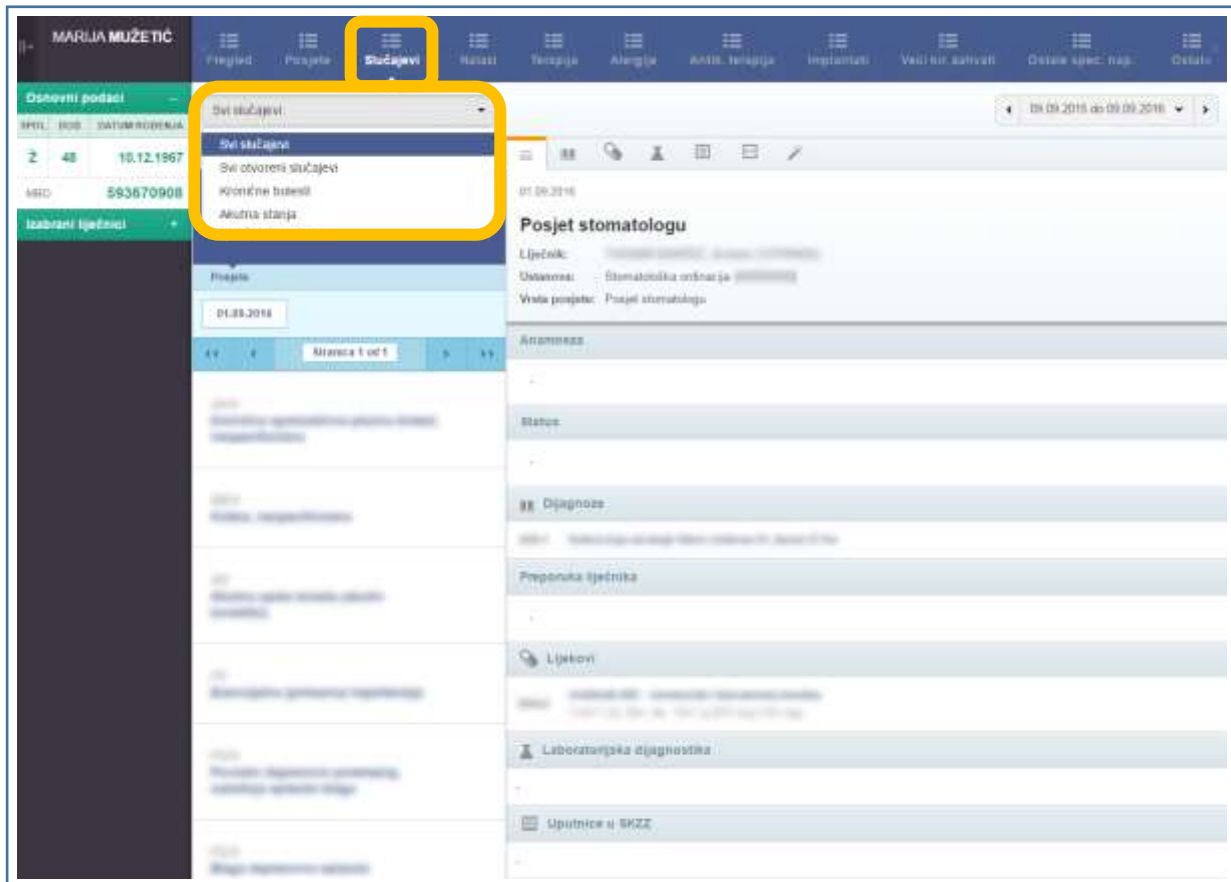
MARIJA MUŽETIĆ

Pregled Posjete Slučajevi Nalazi Terapija Alergije Antik. terapija Implantati Veći kir. zahvati Ostale spec. nap. Ostalo

Osnovni podaci

| SPOL | DOB | DATUM ROĐENJA |
|---|---|---|
| Ž | 48 | 10.12.1967 |

MBO 593670908

Izabrani liječnici

Svi slučajevi

Svi slučajevi
Svi otvoreni slučajevi
Kronične bolesti
Akutna stanja

Posjete

01.09.2016

Stranica 1 od 1

09.09.2015 do 09.09.2016

01.09.2016

Posjet stomatologu

Liječnik: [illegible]
Ustanova: Stomatološka ordinacija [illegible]
Vrsta posjete: Posjet stomatologu

Anamneza

-

Status

-

Dijagnoze

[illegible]

Preporuka liječnika

-

Lijekovi

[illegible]

Laboratorijska dijagnostika

-

Uputnice u SKZZ

-